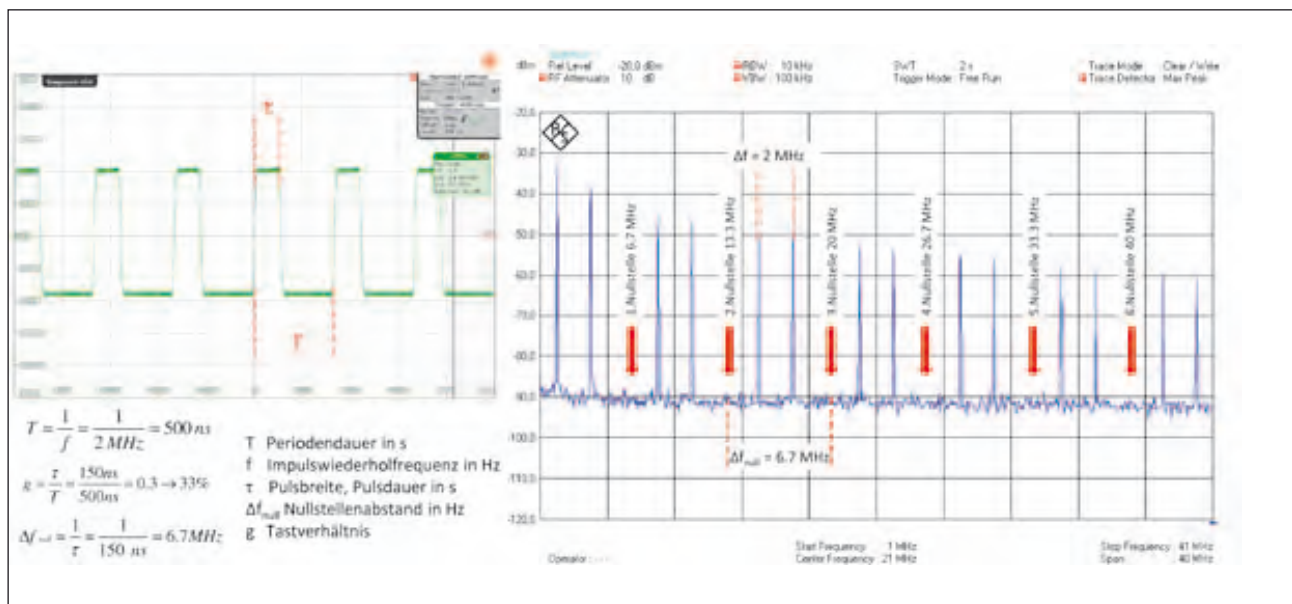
τ

T

$T = \frac{1}{f} = \frac{1}{2\,MHz} = 500\,ns$

$g = \frac{\tau}{T} = \frac{150ns}{500ns} = 0.3 \rightarrow 33\%$

$\Delta f_{null} = \frac{1}{\tau} = \frac{1}{150\,ns} = 6.7MHz$

T Periodendauer in s
f Impulswiederholfrequenz in Hz
τ Pulsbreite, Pulsdauer in s
$\Delta f_{null}$ Nullstellenabstand in Hz
g Tastverhältnis

dBm Ref Level -20.0 dBm RBW 10 kHz SWT 2 s Trace Mode Clear / Write
RF Attenuato 10 dB VBW 100 kHz Trigger Mode Free Run Trace Detector Max Peak

-20.0
-30.0
-40.0
-50.0
-60.0
-70.0
-80.0
-90.0
-100.0
-110.0
-120.0

Δf = 2 MHz

1.Nullstelle 6.7 MHz
2.Nullstelle 13.3 MHz
3.Nullstelle 20 MHz
4.Nullstelle 26.7 MHz
5.Nullstelle 33.3 MHz
6.Nullstelle 40 MHz

$\Delta f_{null}$ = 6.7 MHz

Start Frequency 1 MHz
Center Frequency 21 MHz
Stop Frequency 41 MHz
Span 40 MHz